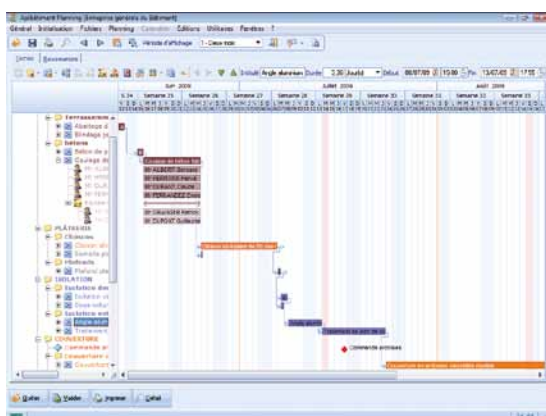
Aptiment Planning (Entreprise générale du Bâtiment)
Général Initialisation Fichiers Planning Calendrier Éditions Utilitaires Fenêtres ?
Période d'affichage 1 - Deux mois
Tâches Ressources
Intitulé Angle aluminium Durée 3.00 Jour(s) Début 08/07/09 10:00 Fin 13/07/09 17:00
Juin 2009 | Juillet 2009 | Août 2009
S 24 | Semaine 25 | Semaine 26 | Semaine 27 | Semaine 28 | Semaine 29 | Semaine 30 | Semaine 31 | Semaine 32 | Semaine 33
Terrassement
Abattage d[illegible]
Blindage d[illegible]
Béton
Béton de p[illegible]
Coulage d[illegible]
PLATRERIE
Cloison
Faux plafond
Plafonds
ISOLATION
Isolation
Isolation
Angle alum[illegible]
COUVERTURE
Commande
Couverture
Coulage de béton fon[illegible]
M. ALBERT Bernard
M. HENRIQUE Hervé
M. GIRAUD Claude
M. FERNANDEZ Enzo
M. LAURENT Henri
M. DUPONT Guillaume
Isolation des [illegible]
Angle alum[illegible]
Traitement du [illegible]
Commande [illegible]
Couverture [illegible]
Quitter Valider Imprimer Calcul